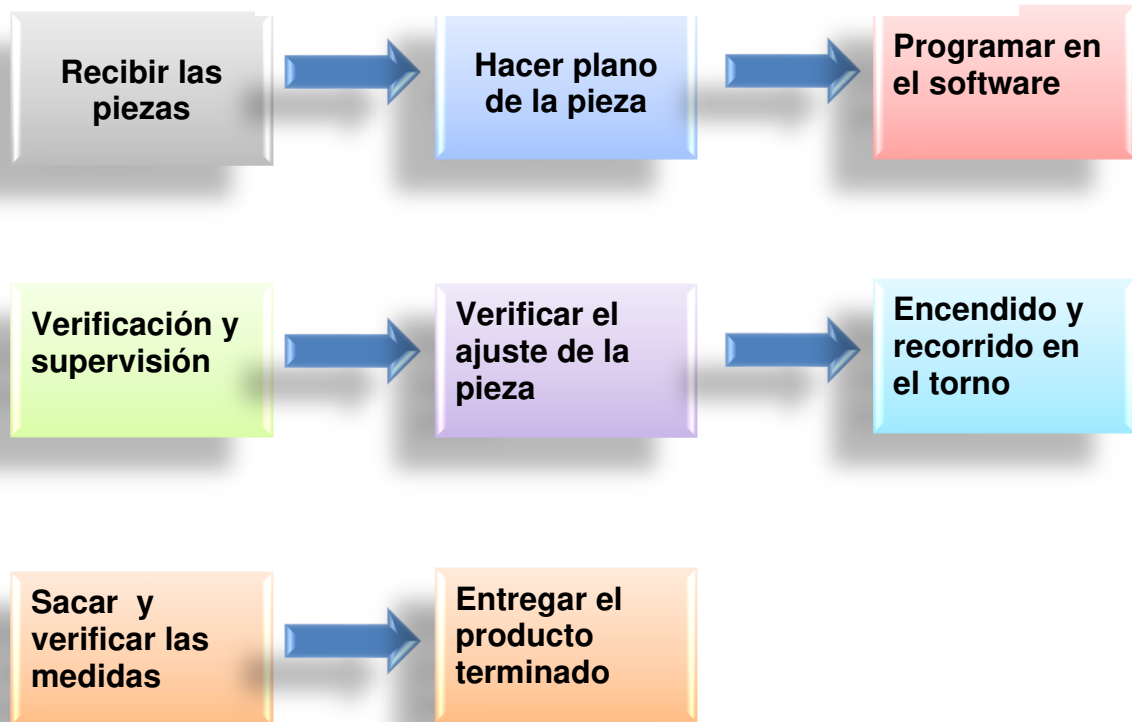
Recibir las piezas

Hacer plano de la pieza

Programar en el software

Verificación y supervisión

Verificar el ajuste de la pieza

Encendido y recorrido en el torno

Sacar y verificar las medidas

Entregar el producto terminado